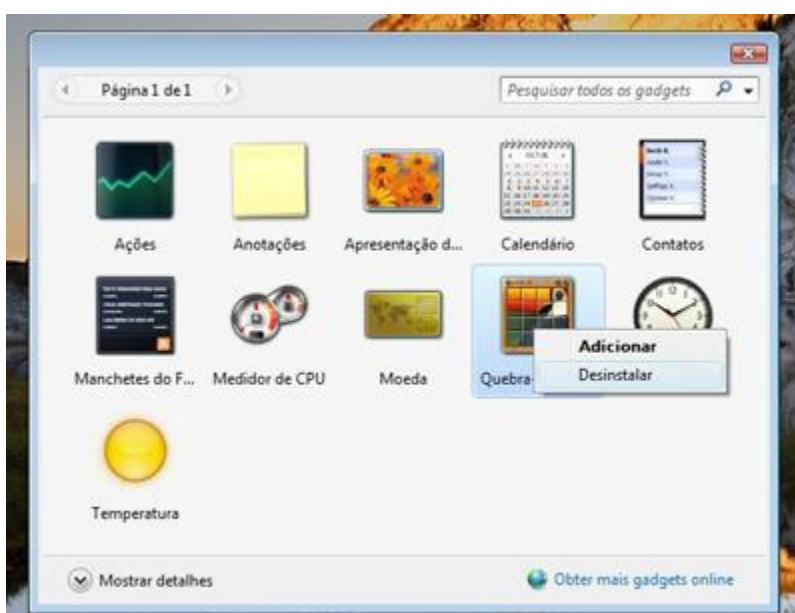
Página 1 de 1

Pesquisar todos os gadgets

Ações

Anotações

Apresentação d...

Calendário

Contatos

Manchetes do F...

Medidor de CPU

Moeda

Quebra

Adicionar

Desinstalar

Temperatura

Mostrar detalhes

Obter mais gadgets online